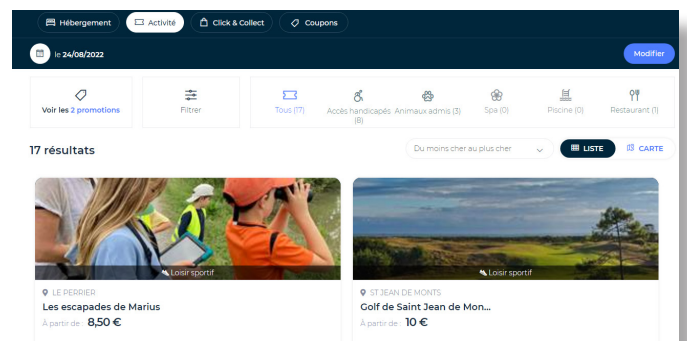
Hébergement Activité Click & Collect Coupons

le 24/08/2022

Modifier

Voir les 2 promotions

Filtrer

Tous (17)

Accès handicapés (8)

Animaux admis (3)

Spa (0)

Piscine (0)

Restaurant (1)

17 résultats

Du moins cher au plus cher

LISTE

CARTE

Loisir sportif

LE PERRIER

Les escapades de Marius

À partir de : 8,50 €

Loisir sportif

ST JEAN DE MONTS

Golf de Saint Jean de Mon...

À partir de : 10 €